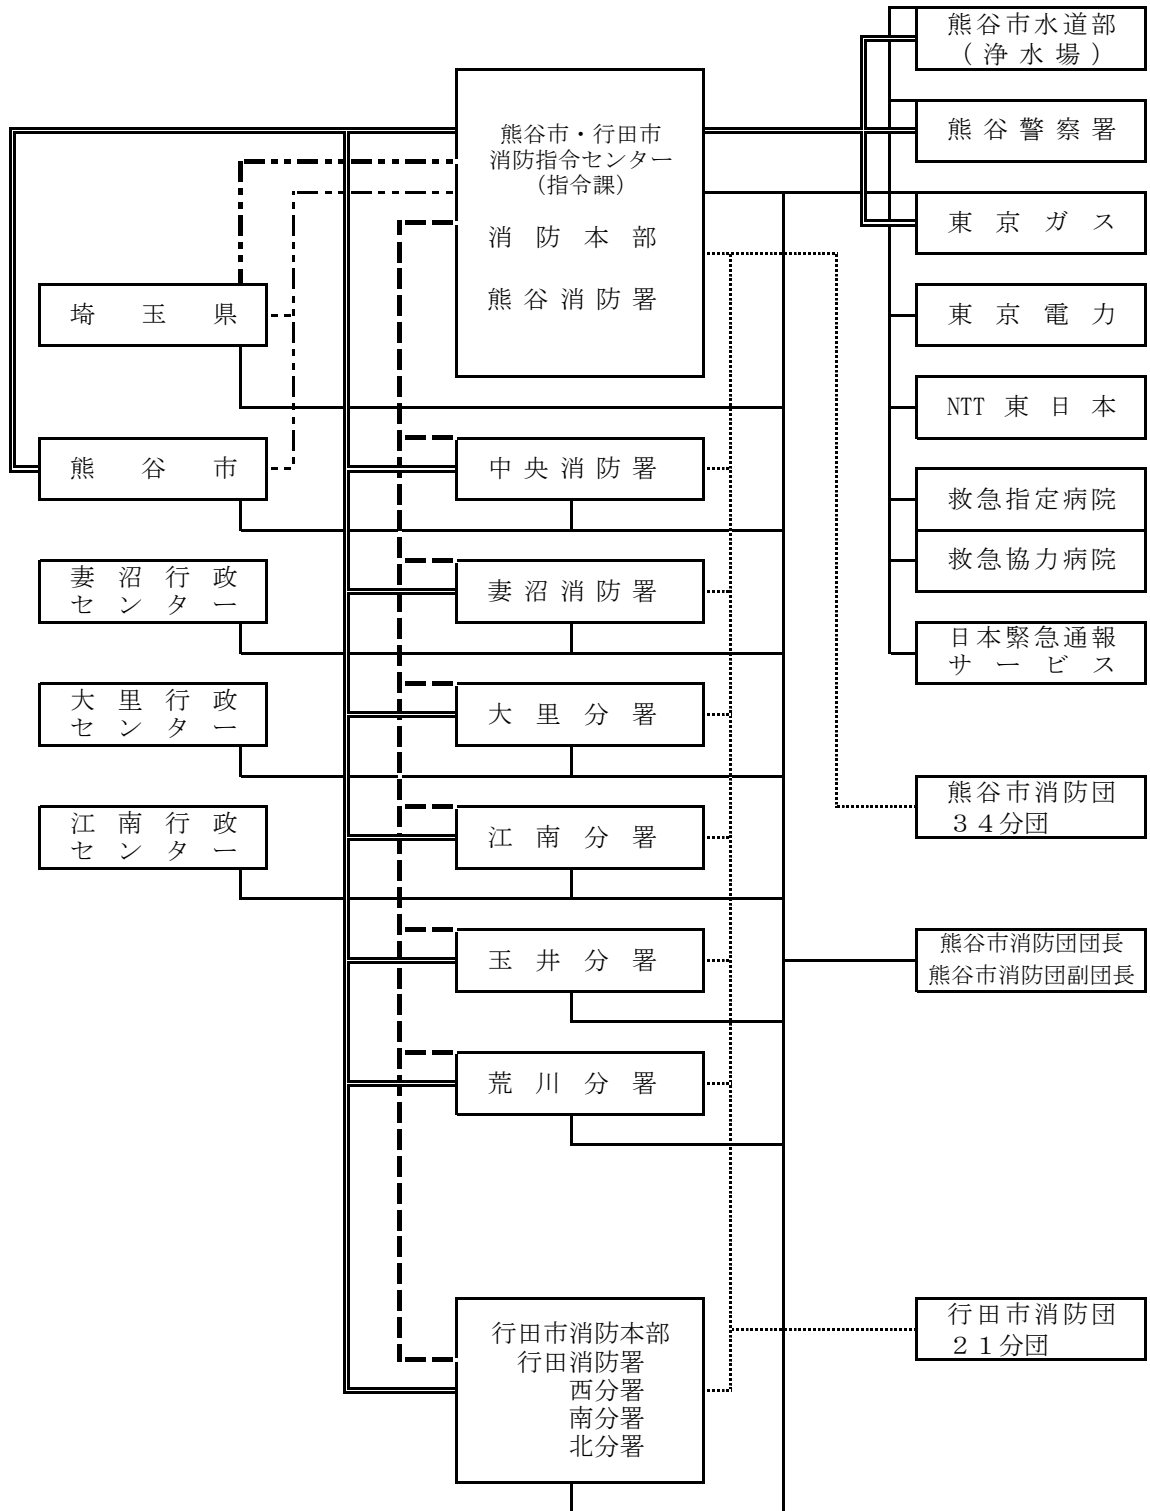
熊谷市水道部
（浄水場）

熊谷市・行田市
消防指令センター
（指令課）
消防本部
熊谷消防署

熊谷警察署

東京ガス

埼玉県

東京電力

NTT 東日本

熊谷市

中央消防署

救急指定病院

救急協力病院

妻沼行政
センター

妻沼消防署

日本緊急通報
サービス

大里行政
センター

大里分署

熊谷市消防団
３４分団

江南行政
センター

江南分署

玉井分署

熊谷市消防団団長
熊谷市消防団副団長

荒川分署

行田市消防本部
行田消防署
西分署
南分署
北分署

行田市消防団
２１分団